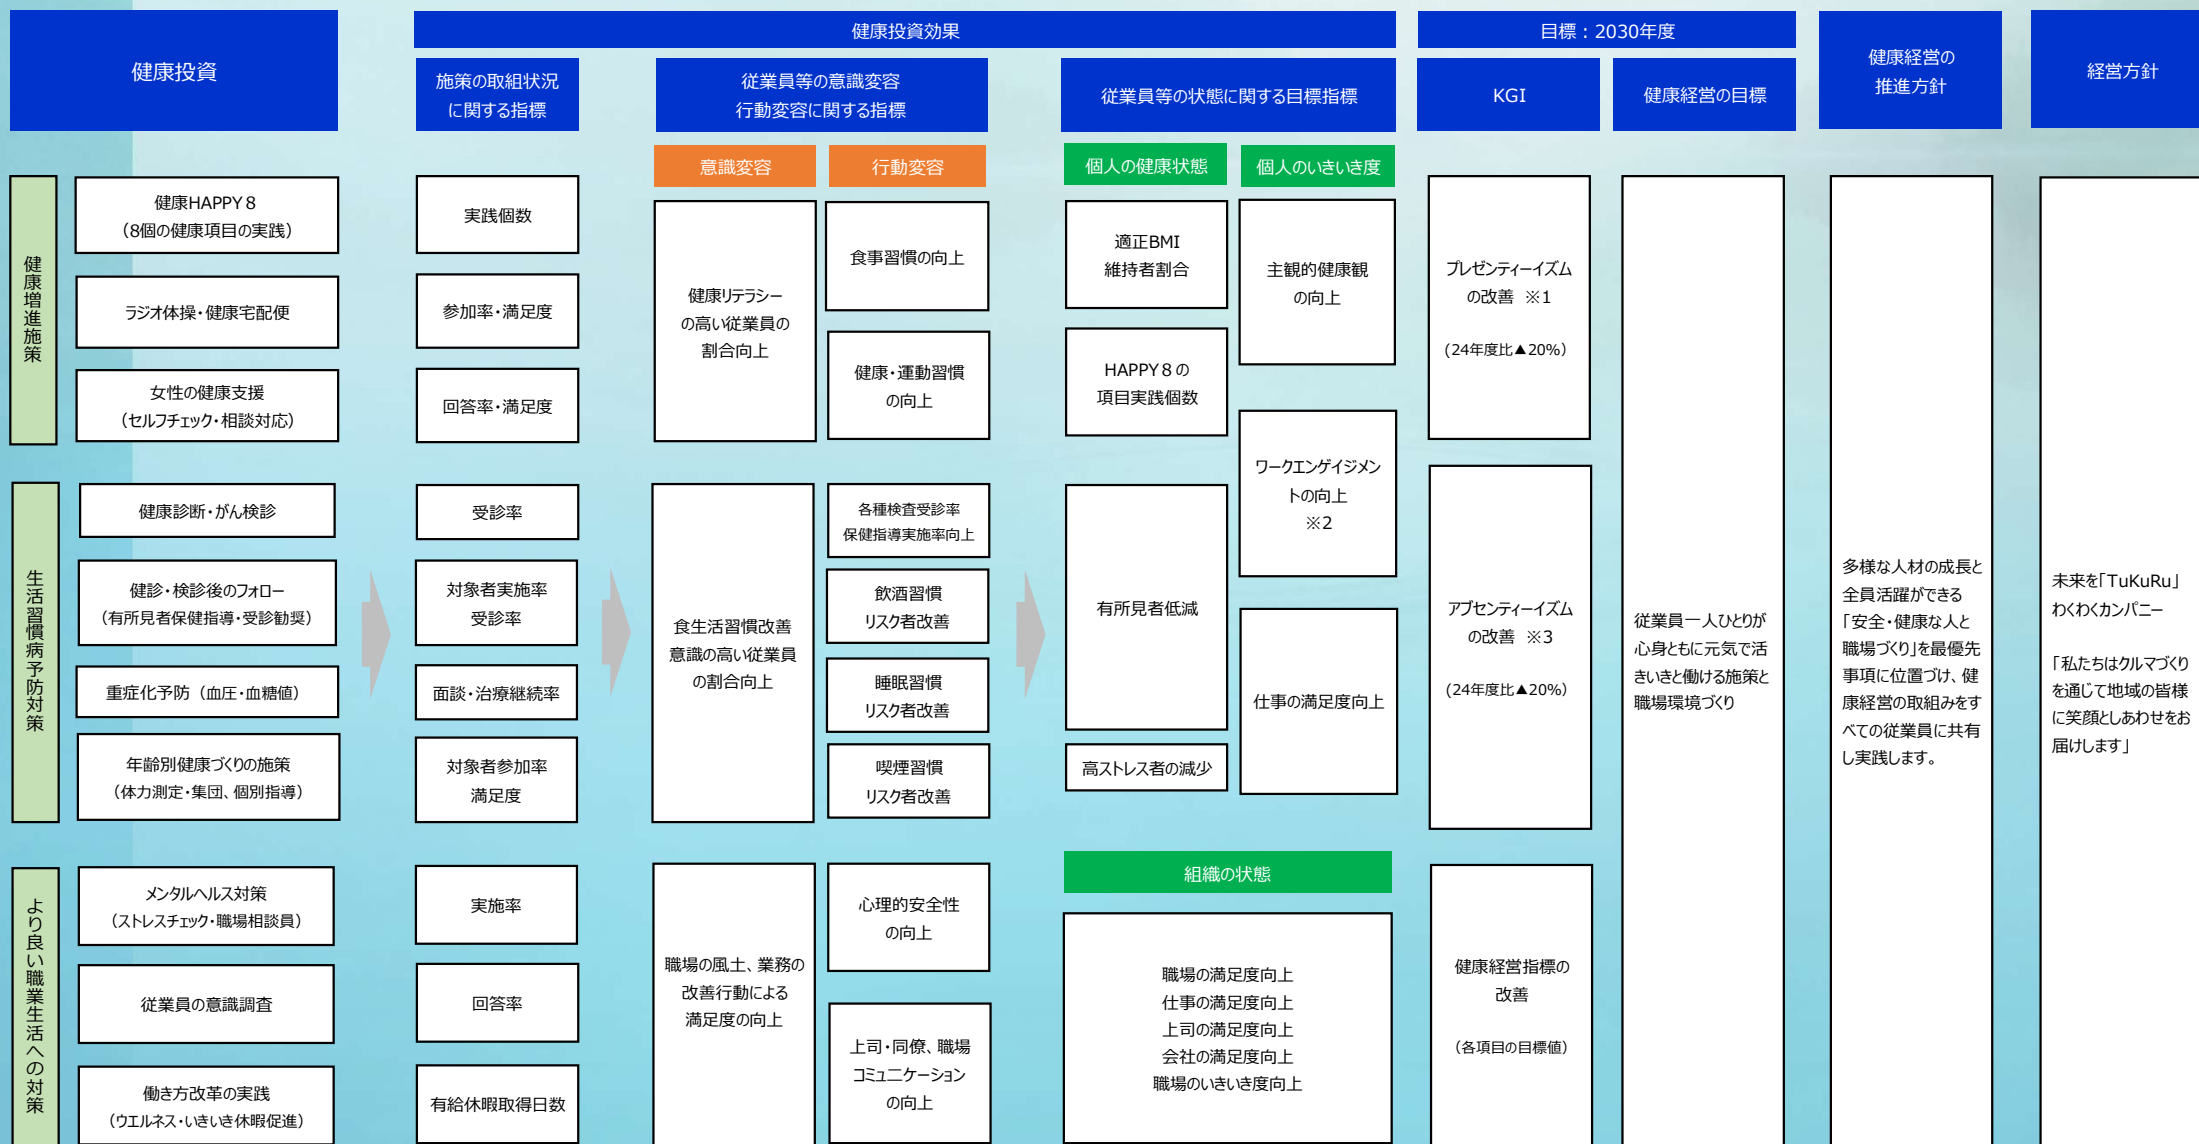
健康投資

健康投資効果

施策の取組状況に関する指標

従業員等の意識変容行動変容に関する指標

従業員等の状態に関する目標指標

目標：2030年度

KGI

健康経営の目標

健康経営の推進方針

経営方針

意識変容

行動変容

個人の健康状態

個人のいきいき度

健康増進施策

健康HAPPY８（8個の健康項目の実践）

ラジオ体操・健康宅配便

女性の健康支援（セルフチェック・相談対応）

実践個数

参加率・満足度

回答率・満足度

健康リテラシーの高い従業員の割合向上

食事習慣の向上

健康・運動習慣の向上

適正BMI維持者割合

HAPPY８の項目実践個数

主観的健康観の向上

ワークエンゲイジメントの向上 ※2

プレゼンティーイズムの改善 ※1

（24年度比▲20%）

生活習慣病予防対策

健康診断・がん検診

健診・検診後のフォロー（有所見者保健指導・受診勧奨）

重症化予防（血圧・血糖値）

年齢別健康づくりの施策（体力測定・集団、個別指導）

受診率

対象者実施率受診率

面談・治療継続率

対象者参加率満足度

食生活習慣改善意識の高い従業員の割合向上

各種検査受診率保健指導実施率向上

飲酒習慣リスク者改善

睡眠習慣リスク者改善

喫煙習慣リスク者改善

有所見者低減

高ストレス者の減少

仕事の満足度向上

アブセンティーイズムの改善 ※3

（24年度比▲20%）

従業員一人ひとりが心身ともに元気で活きいきと働ける施策と職場環境づくり

多様な人材の成長と全員活躍ができる「安全・健康な人と職場づくり」を最優先事項に位置づけ、健康経営の取組みをすべての従業員に共有し実践します。

未来を「TuKuRu」わくわくカンパニー

「私たちはクルマづくりを通じて地域の皆様に笑顔としあわせをお届けします」

より良い職業生活への対策

メンタルヘルス対策（ストレスチェック・職場相談員）

従業員の意識調査

働き方改革の実践（ウエルネス・いきいき休暇促進）

実施率

回答率

有給休暇取得日数

職場の風土、業務の改善行動による満足度の向上

心理的安全性の向上

上司・同僚、職場コミュニケーションの向上

組織の状態

職場の満足度向上
仕事の満足度向上
上司の満足度向上
会社の満足度向上
職場のいきいき度向上

健康経営指標の改善

（各項目の目標値）